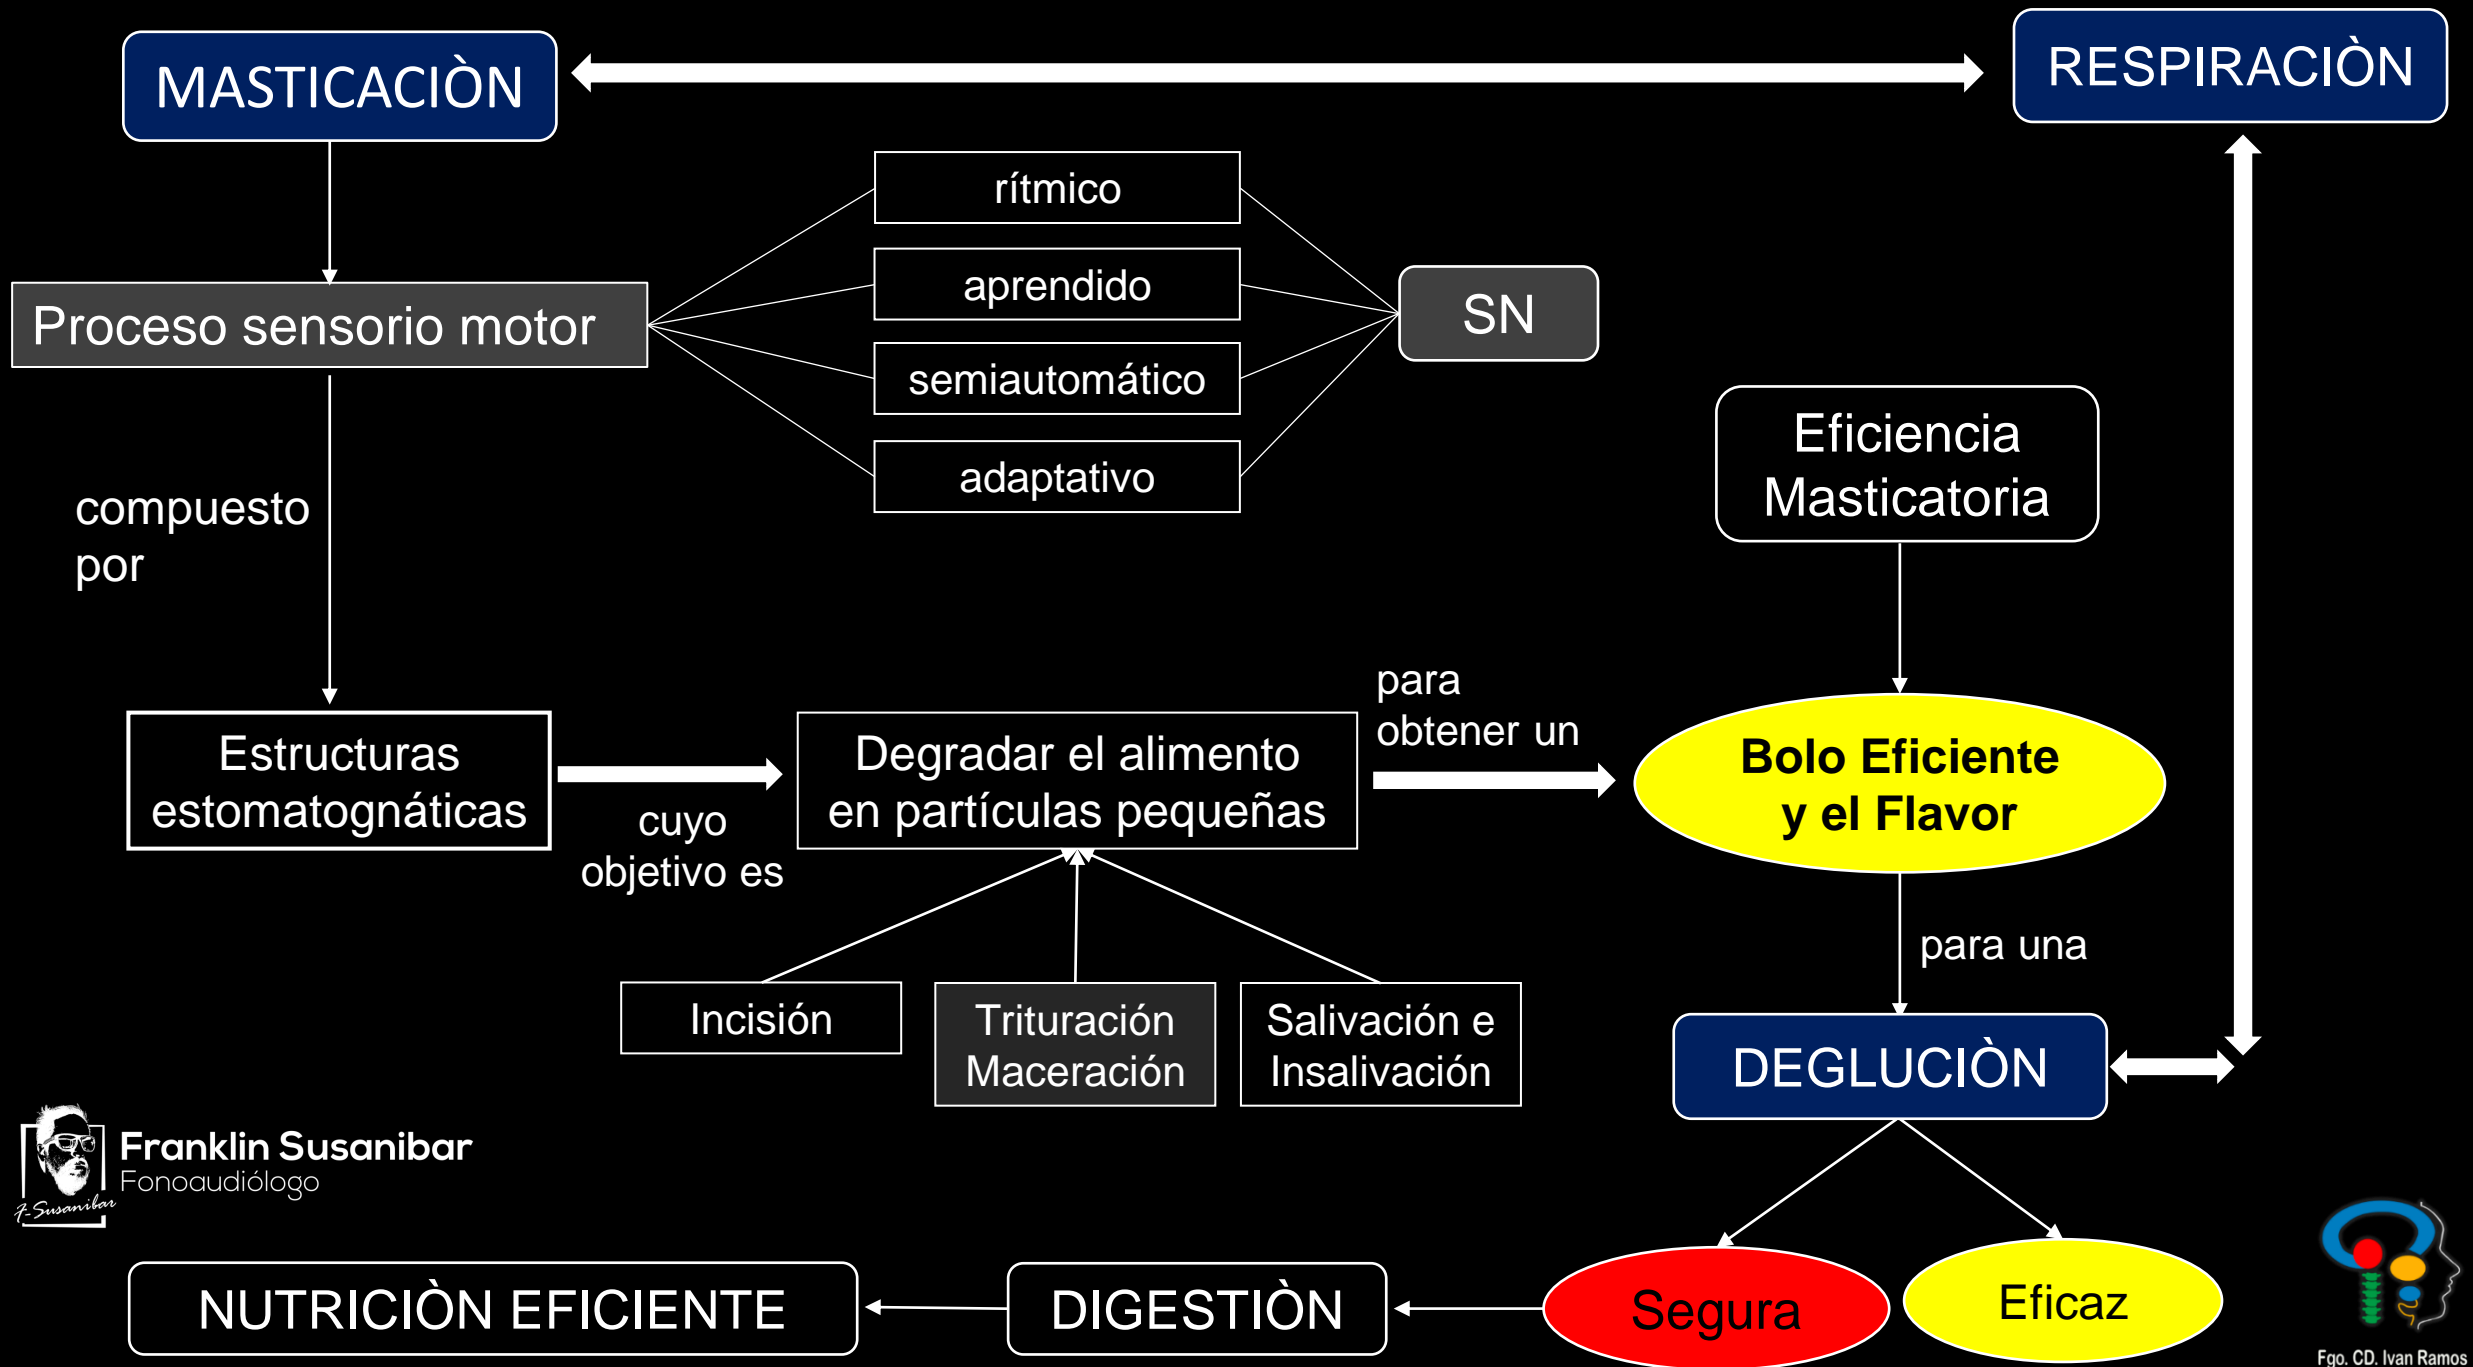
MASTICACIÒN

RESPIRACIÒN

Proceso sensorio motor

rítmico

aprendido

semiautomático

adaptativo

SN

compuesto por

Eficiencia Masticatoria

Estructuras estomatognáticas

cuyo objetivo es

Degradar el alimento en partículas pequeñas

para obtener un

Bolo Eficiente y el Flavor

para una

Incisión

Trituración Maceración

Salivación e Insalivación

DEGLUCIÒN

Franklin Susanibar
Fonoaudiólogo

F. Susanibar

NUTRICIÒN EFICIENTE

DIGESTIÒN

Segura

Eficaz

Fgo. CD. Ivan Ramos